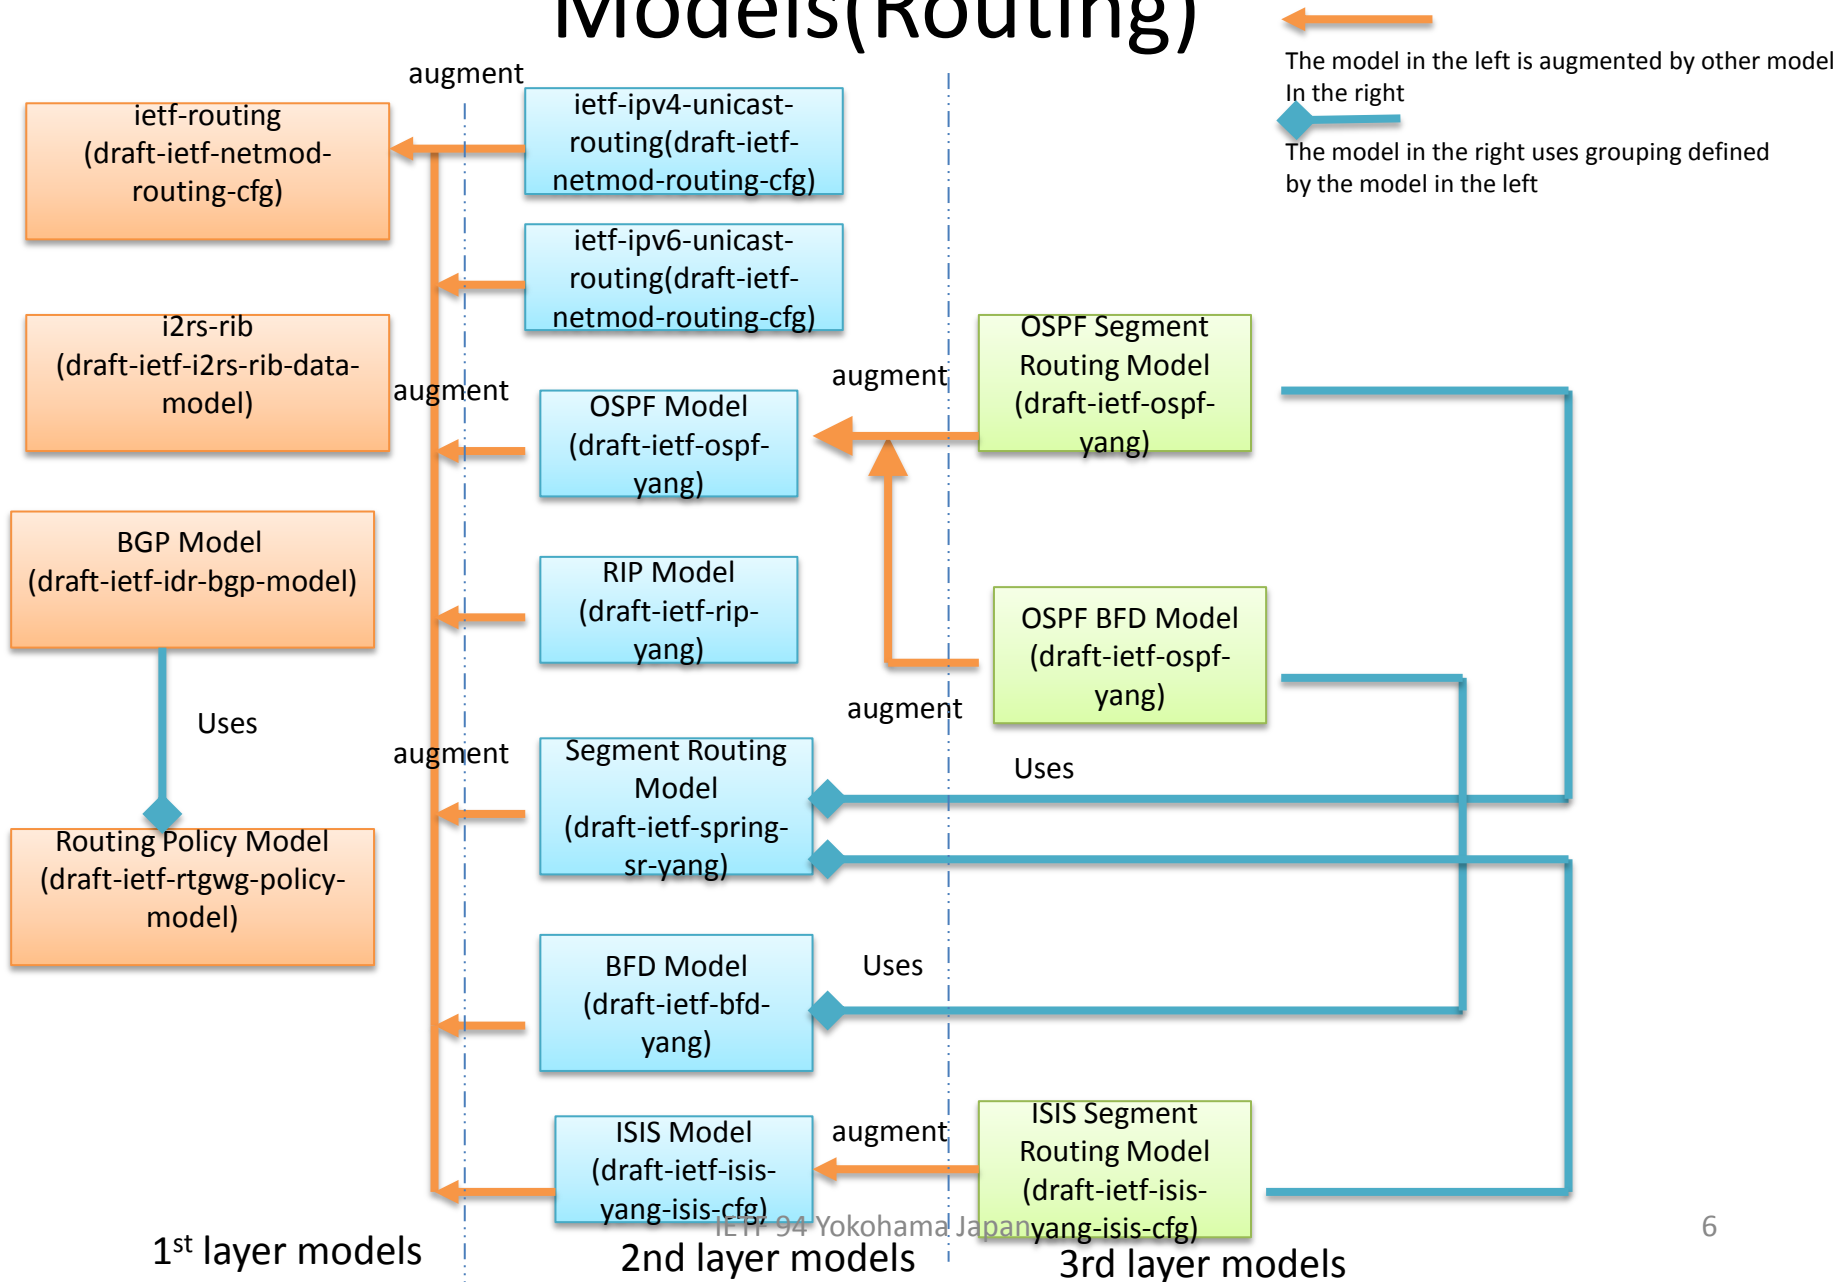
Models(Routing)

The model in the left is augmented by other model In the right

The model in the right uses grouping defined by the model in the left

augment

ietf-routing (draft-ietf-netmod-routing-cfg)

ietf-ipv4-unicast-routing(draft-ietf-netmod-routing-cfg)

ietf-ipv6-unicast-routing(draft-ietf-netmod-routing-cfg)

i2rs-rib (draft-ietf-i2rs-rib-data-model)

augment

OSPF Model (draft-ietf-ospf-yang)

augment

OSPF Segment Routing Model (draft-ietf-ospf-yang)

BGP Model (draft-ietf-idr-bgp-model)

RIP Model (draft-ietf-rip-yang)

OSPF BFD Model (draft-ietf-ospf-yang)

Uses

augment

augment

Segment Routing Model (draft-ietf-spring-sr-yang)

Uses

Routing Policy Model (draft-ietf-rtgwg-policy-model)

BFD Model (draft-ietf-bfd-yang)

Uses

ISIS Model (draft-ietf-isis-yang-isis-cfg)

augment

ISIS Segment Routing Model (draft-ietf-isis-yang-isis-cfg)

IETF 94 Yokohama Japan

6

1$^{st}$ layer models

2nd layer models

3rd layer models